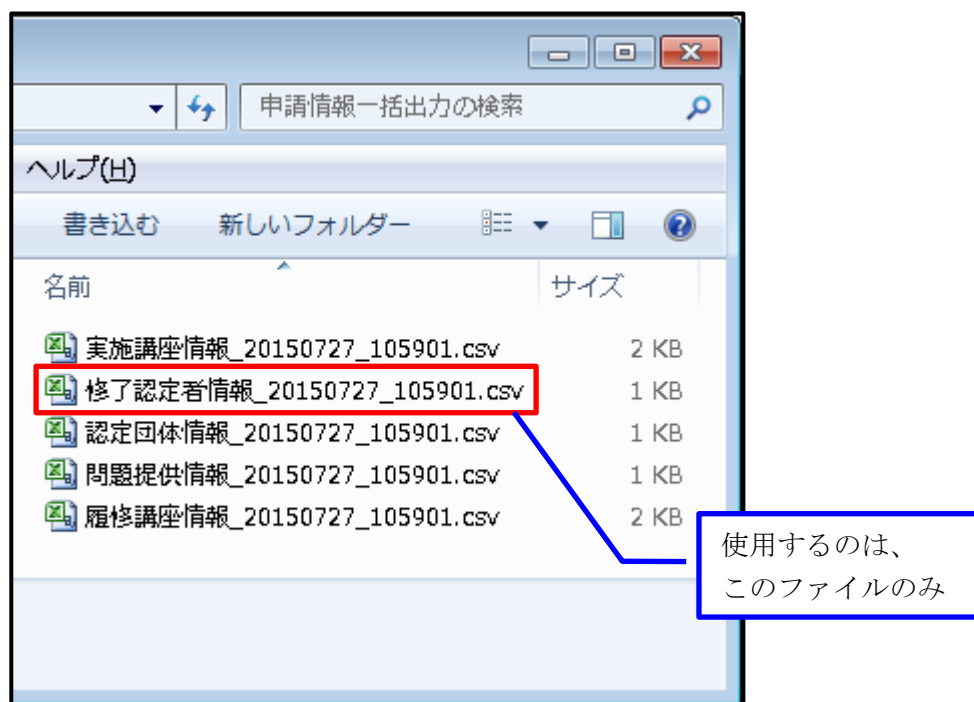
申請情報一括出力の検索

ヘルプ(H)

書き込む 新しいフォルダー

| 名前 | サイズ |
|---|---|
| 実施講座情報_20150727_105901.csv | 2 KB |
| 修了認定者情報_20150727_105901.csv | 1 KB |
| 認定団体情報_20150727_105901.csv | 1 KB |
| 問題提供情報_20150727_105901.csv | 1 KB |
| 履修講座情報_20150727_105901.csv | 2 KB |

使用するのは、
このファイルのみ